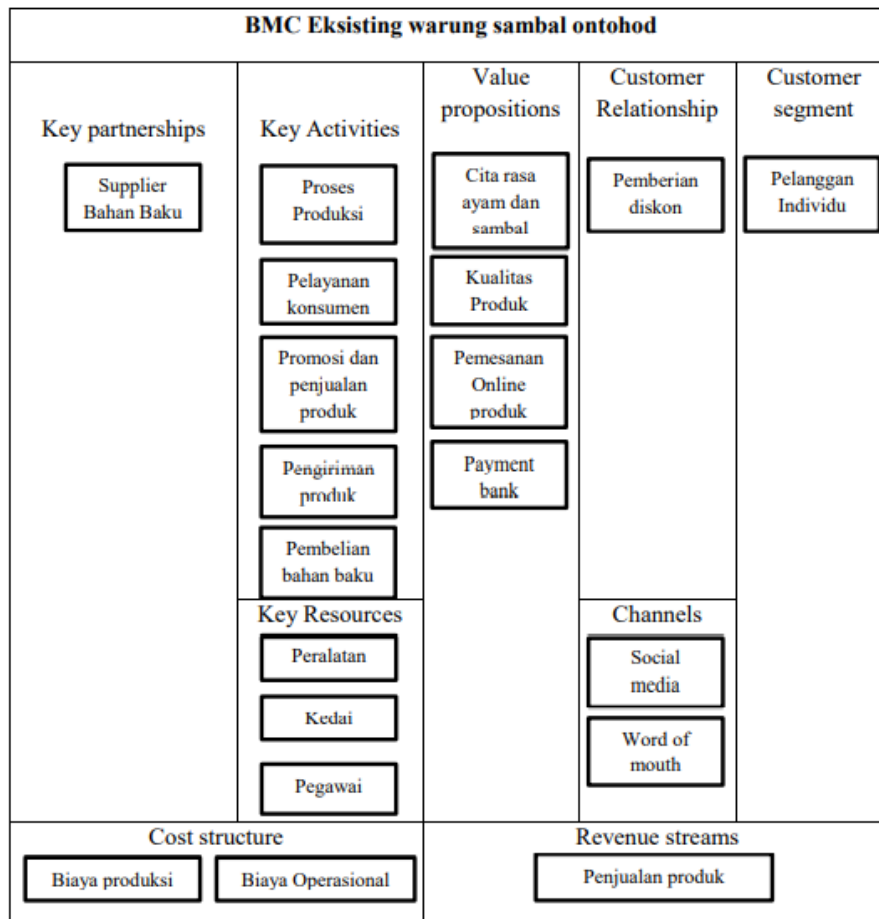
BMC Eksisting warung sambal ontohod

Key partnerships

Supplier Bahan Baku

Key Activities

Proses Produksi

Pelayanan konsumen

Promosi dan penjualan produk

Pengiriman produk

Pembelian bahan baku

Key Resources

Peralatan

Kedai

Pegawai

Value propositions

Cita rasa ayam dan sambal

Kualitas Produk

Pemesanan Online produk

Payment bank

Customer Relationship

Pemberian diskon

Channels

Social media

Word of mouth

Customer segment

Pelanggan Individu

Cost structure

Biaya produksi

Biaya Operasional

Revenue streams

Penjualan produk